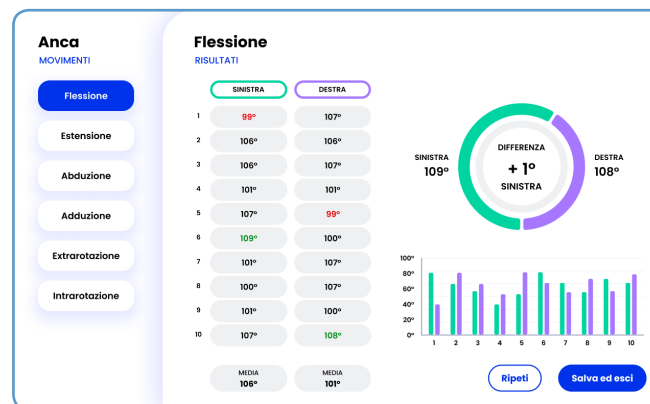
Anca
MOVIMENTI

Flessione
Estensione
Abduzione
Adduzione
Extrarotazione
Intrarotazione

Flessione
RISULTATI

| | SINISTRA | DESTRA |
|---|---|---|
| 1 | 99° | 107° |
| 2 | 106° | 106° |
| 3 | 106° | 107° |
| 4 | 101° | 101° |
| 5 | 107° | 99° |
| 6 | 109° | 100° |
| 7 | 101° | 107° |
| 8 | 100° | 107° |
| 9 | 101° | 100° |
| 10 | 107° | 108° |

MEDIA
106°

MEDIA
101°

SINISTRA
109°

DIFFERENZA
+ 1°
SINISTRA

DESTRA
108°

100°
80°
60°
40°
20°
0°
1 2 3 4 5 6 7 8 9 10

Ripeti
Salva ed esci